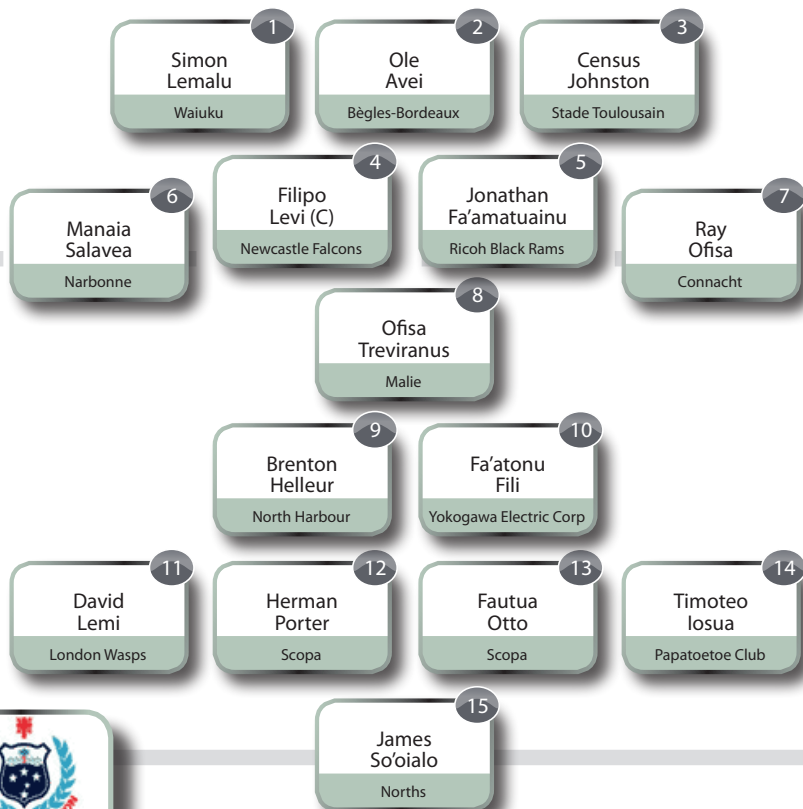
1
Simon
Lemalu
Waiuku

2
Ole
Avei
Bègles-Bordeaux

3
Census
Johnston
Stade Toulousain

6
Manaia
Salavea
Narbonne

4
Filipo
Levi (C)
Newcastle Falcons

5
Jonathan
Fa'amatuainu
Ricoh Black Rams

7
Ray
Ofisa
Connacht

8
Ofisa
Treviranus
Malie

9
Brenton
Helleur
North Harbour

10
Fa'atonu
Fili
Yokogawa Electric Corp

11
David
Lemi
London Wasps

12
Herman
Porter
Scopa

13
Fautua
Otto
Scopa

14
Timoteo
Iosua
Papatoetoe Club

15
James
So'oialo
Norths